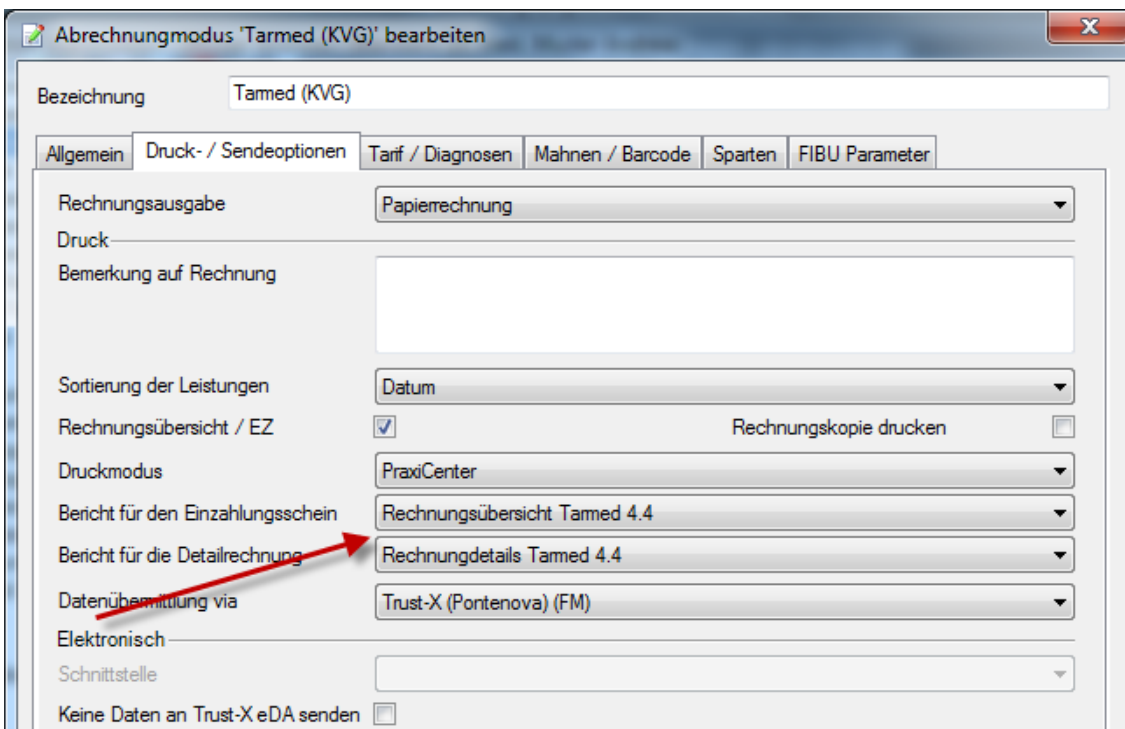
Abrechnungmodus 'Tarmed (KVG)' bearbeiten

x

Bezeichnung
Tarmed (KVG)

Allgemein | Druck- / Sendeoptionen | Tarif / Diagnosen | Mahnen / Barcode | Sparten | FIBU Parameter

Rechnungsausgabe
Papierrechnung

Druck

Bemerkung auf Rechnung

Sortierung der Leistungen
Datum

Rechnungsübersicht / EZ

Rechnungskopie drucken

Druckmodus
PraxiCenter

Bericht für den Einzahlungsschein
Rechnungsübersicht Tarmed 4.4

Bericht für die Detailrechnung
Rechnungdetails Tarmed 4.4

Datenübermittlung via
Trust-X (Pontenova) (FM)

Elektronisch

Schnittstelle

Keine Daten an Trust-X eDA senden